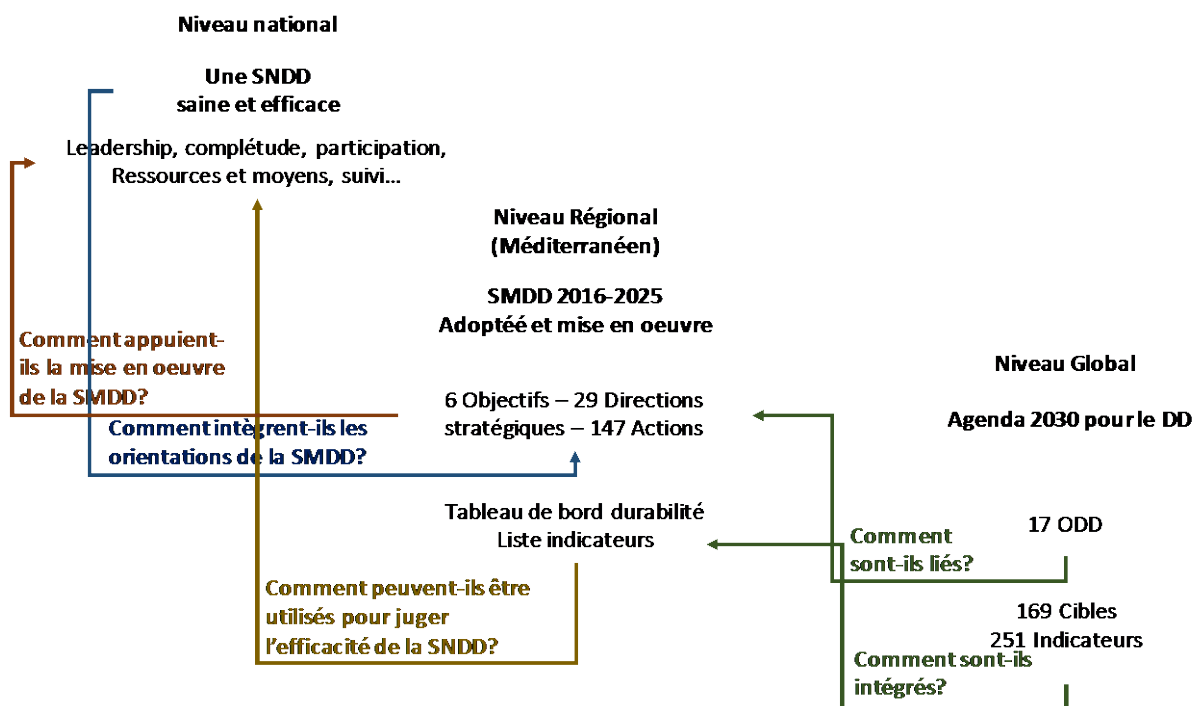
Niveau national

Une SNDD
saine et efficace

Leadership, complétude, participation, Ressources et moyens, suivi…

Niveau Régional
(Méditerranéen)

SMDD 2016-2025
Adoptéé et mise en oeuvre

Comment appuient-ils la mise en oeuvre de la SMDD?

6 Objectifs – 29 Directions stratégiques – 147 Actions

Comment intègrent-ils les orientations de la SMDD?

Niveau Global

Agenda 2030 pour le DD

Tableau de bord durabilité
Liste indicateurs

Comment sont-ils liés?

17 ODD

Comment peuvent-ils être utilisés pour juger l’efficacité de la SNDD?

169 Cibles
251 Indicateurs

Comment sont-ils intégrés?